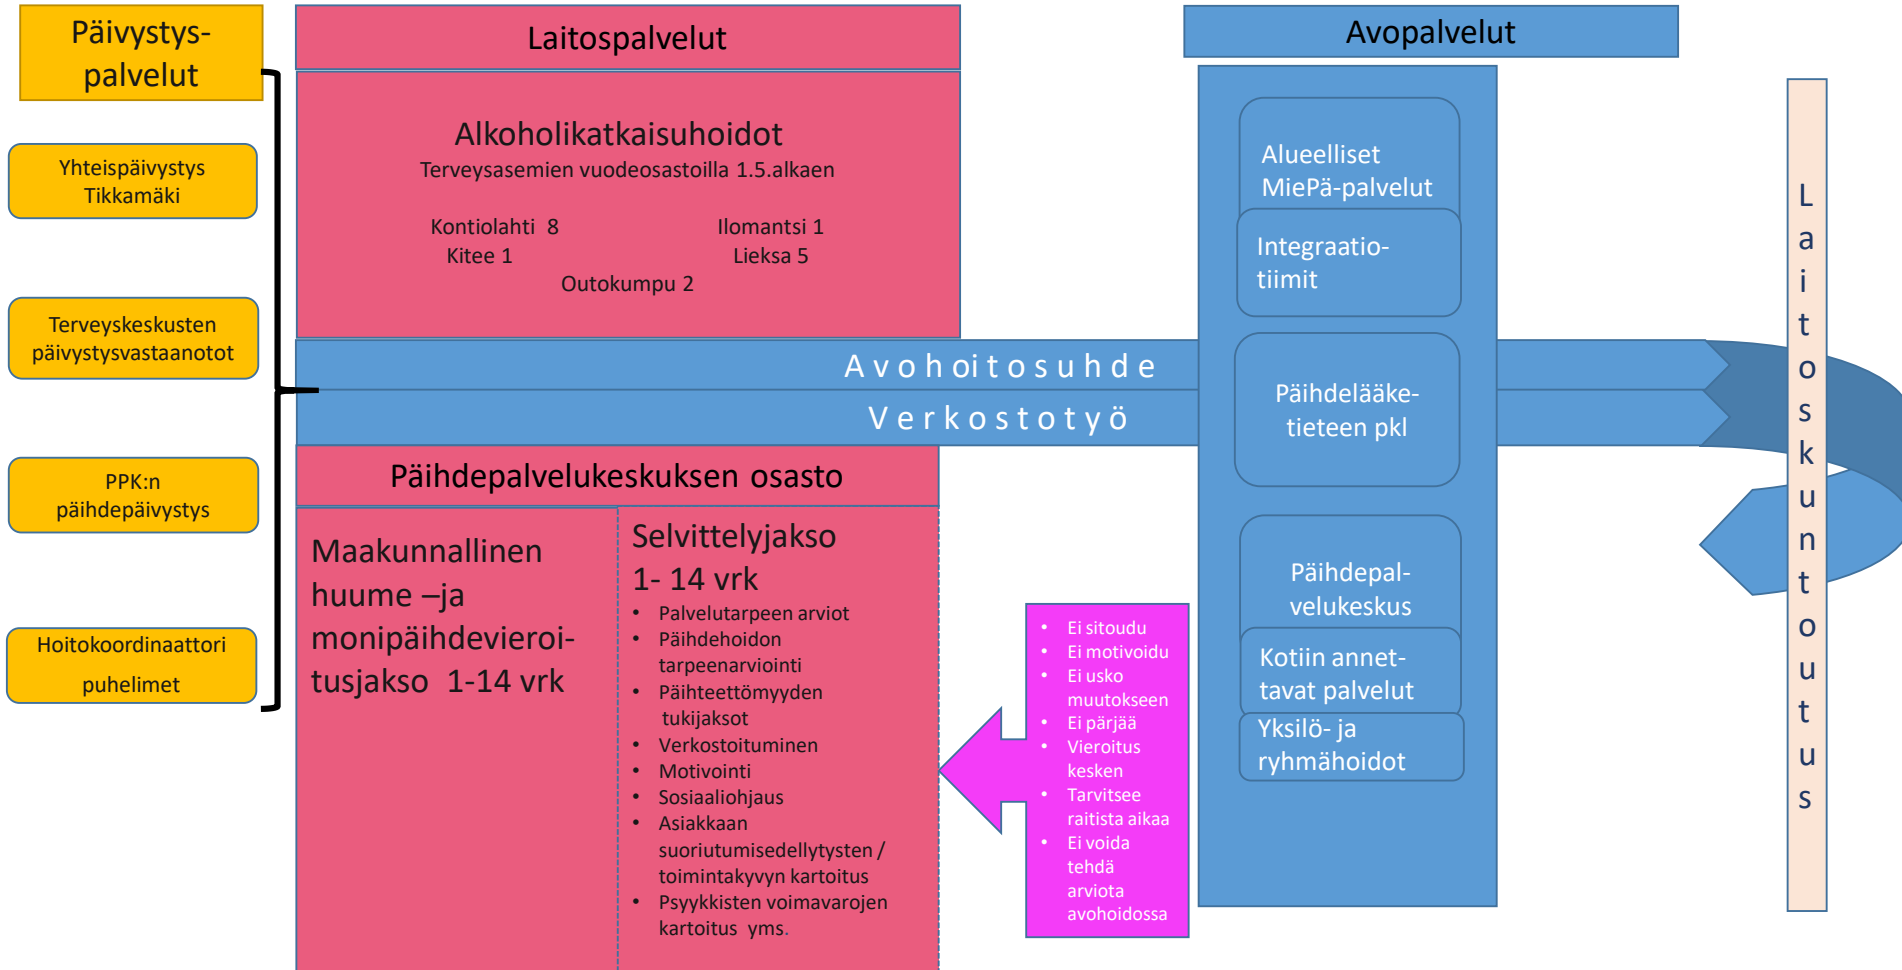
Päivystyspalvelut

Yhteispäivystys Tikkamäki

Terveyskeskusten päivystysvastaanotot

PPK:n päihdepäivystys

Hoitokoordinaattori puhelimet

Laitospalvelut

Alkoholikatkaisuhoidot
Terveysasemien vuodeosastoilla 1.5.alkaen

Kontiolahti 8
Kitee 1
Ilomantsi 1
Lieksa 5
Outokumpu 2

Avohoitosuhde

Verkostotyö

Päihdepalvelukeskuksen osasto

Maakunnallinen huume –ja monipäihdevieroitusjakso 1-14 vrk

Selvittelyjakso
1- 14 vrk
• Palvelutarpeen arviot
• Päihdehoidon tarpeenarviointi
• Päihteettömyyden tukijaksot
• Verkostoituminen
• Motivointi
• Sosiaaliohjaus
• Asiakkaan suoriutumisedellytysten / toimintakyvyn kartoitus
• Psyykkisten voimavarojen kartoitus yms.

• Ei sitoudu
• Ei motivoidu
• Ei usko muutokseen
• Ei pärjää
• Vieroitus kesken
• Tarvitsee raitista aikaa
• Ei voida tehdä arviota avohoidossa

Avopalvelut

Alueelliset MiePä-palvelut

Integraatiotiimit

Päihdelääketieteen pkl

Päihdepalvelukeskus

Kotiin annettavat palvelut

Yksilö- ja ryhmähoidot

Laitoskuntoutus